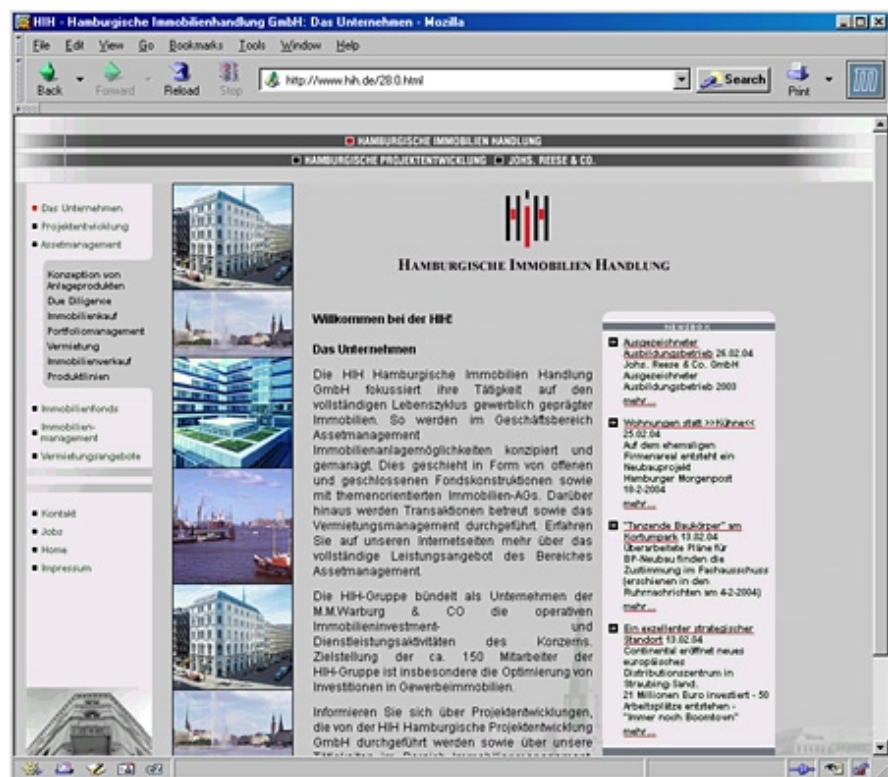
HIH - Hamburgische Immobilienhandlung GmbH: Das Unternehmen - Mozilla

File Edit View Go Bookmarks Tools Window Help

Back Forward Reload Stop http://www.hih.de/28.0.html Search Print

HAMBURGISCHE IMMOBILIEN HANDLUNG

HAMBURGISCHE PROJEKTENTWICKLUNG JOHS. REESE & CO.

Das Unternehmen
Projektentwicklung
Assetmanagement

Konzeption von Anlageprodukten
Due Diligence
Immobilienkauf
Portfoliomanagement
Vermietung
Immobilienverkauf
Produktlinien

Immobilienfonds
Immobilien-management
Vermietungsangebote

Kontakt
Jobs
Home
Impressum

HIH

HAMBURGISCHE IMMOBILIEN HANDLUNG

Willkommen bei der HIH!

Das Unternehmen

Die HIH Hamburgische Immobilien Handlung GmbH fokussiert ihre Tätigkeit auf den vollständigen Lebenszyklus gewerblich geprägter Immobilien. So werden im Geschäftsbereich Assetmanagement Immobilienanlagemöglichkeiten konzipiert und gemanagt. Dies geschieht in Form von offenen und geschlossenen Fondskonstruktionen sowie mit themenorientierten Immobilien-AGs. Darüber hinaus werden Transaktionen betreut sowie das Vermietungsmanagement durchgeführt. Erfahren Sie auf unseren Internetseiten mehr über das vollständige Leistungsangebot des Bereiches Assetmanagement.

Die HIH-Gruppe bündelt als Unternehmen der M.M.Warburg & CO die operativen Immobilieninvestment- und Dienstleistungsaktivitäten des Konzerns. Zielstellung der ca. 150 Mitarbeiter der HIH-Gruppe ist insbesondere die Optimierung von Investitionen in Gewerbeimmobilien.

Informieren Sie sich über Projektentwicklungen, die von der HIH Hamburgische Projektentwicklung GmbH durchgeführt werden sowie über unsere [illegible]

NEWSBOX

Ausgezeichneter Ausbildungsbetrieb 26.02.04
Johs. Reese & Co. GmbH Ausgezeichneter Ausbildungsbetrieb 2003
mehr...

Wohnungen statt >>Kühne<< 25.02.04
Auf dem ehemaligen Firmenareal entsteht ein Neubauprojekt
Hamburger Morgenpost 19-2-2004
mehr...

"Tanzende Baukörper" am Kortumpark 13.02.04
Überarbeitete Pläne für BP-Neubau finden die Zustimmung im Fachausschuss (erschienen in den Ruhrnachrichten am 4-2-2004)
mehr...

Ein exzellenter strategischer Standort 13.02.04
Continental eröffnet neues europäisches Distributionszentrum in Straubing-Sand.
21 Millionen Euro investiert - 50 Arbeitsplätze entstehen - "Immer noch Boomtown"
mehr...